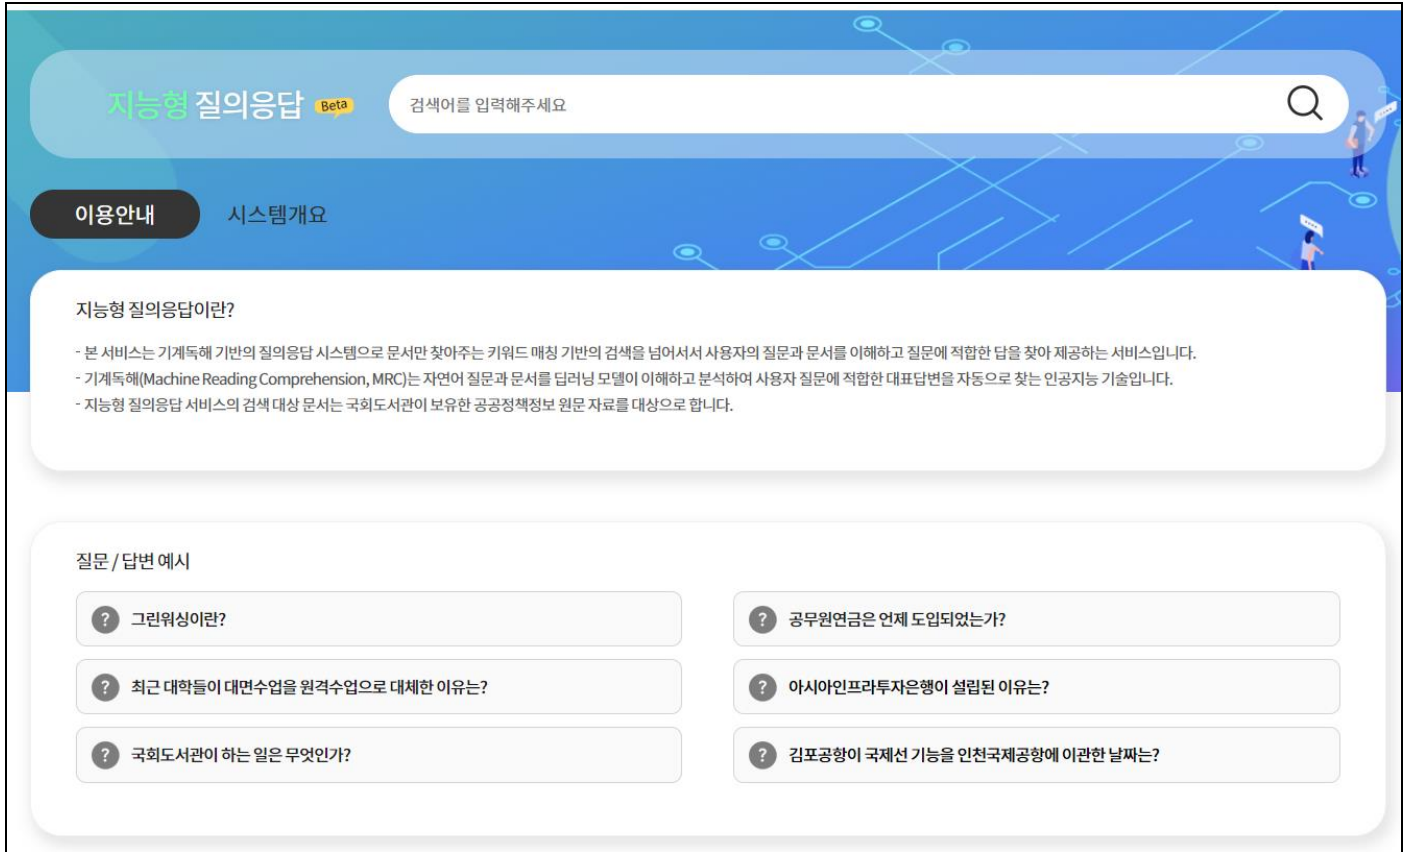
지능형 질의응답 Beta

검색어를 입력해주세요

이용안내

시스템개요

지능형 질의응답이란?

- 본 서비스는 기계독해 기반의 질의응답 시스템으로 문서만 찾아주는 키워드 매칭 기반의 검색을 넘어서서 사용자의 질문과 문서를 이해하고 질문에 적합한 답을 찾아 제공하는 서비스입니다.
- 기계독해(Machine Reading Comprehension, MRC)는 자연어 질문과 문서를 딥러닝 모델이 이해하고 분석하여 사용자 질문에 적합한 대표답변을 자동으로 찾는 인공지능 기술입니다.
- 지능형 질의응답 서비스의 검색 대상 문서는 국회도서관이 보유한 공공정책정보 원문 자료를 대상으로 합니다.

질문 / 답변 예시

? 그린워싱이란?

? 공무원연금은 언제 도입되었는가?

? 최근 대학들이 대면수업을 원격수업으로 대체한 이유는?

? 아시아인프라투자은행이 설립된 이유는?

? 국회도서관이 하는 일은 무엇인가?

? 김포공항이 국제선 기능을 인천국제공항에 이관한 날짜는?